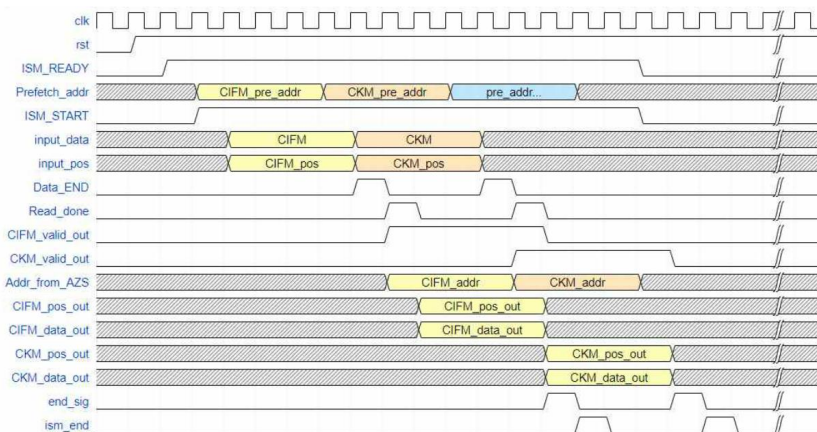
clk
rst
ISM_READY
Prefetch_addr
CIFM_pre_addr
CKM_pre_addr
pre_addr...
ISM_START
input_data
CIFM
CKM
input_pos
CIFM_pos
CKM_pos
Data_END
Read_done
CIFM_valid_out
CKM_valid_out
Addr_from_AZS
CIFM_addr
CKM_addr
CIFM_pos_out
CIFM_pos_out
CIFM_data_out
CIFM_data_out
CKM_pos_out
CKM_pos_out
CKM_data_out
CKM_data_out
end_sig
ism_end